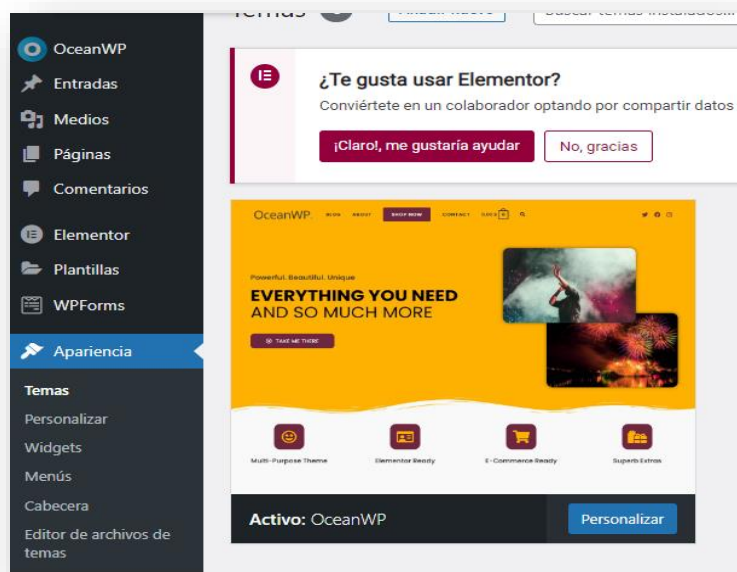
Temas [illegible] Añadir nuevo Buscar temas instalados...

OceanWP
Entradas
Medios
Páginas
Comentarios
Elementor
Plantillas
WPForms
Apariencia
Temas
Personalizar
Widgets
Menús
Cabecera
Editor de archivos de temas

¿Te gusta usar Elementor?
Conviértete en un colaborador optando por compartir datos
¡Claro!, me gustaría ayudar
No, gracias

OceanWP. BLOG ABOUT SHOP NOW CONTACT
Powerful. Beautiful. Unique
EVERYTHING YOU NEED
AND SO MUCH MORE
TAKE ME THERE
Multi-Purpose Theme
Elementor Ready
E-Commerce Ready
Superb Extras

Activo: OceanWP
Personalizar